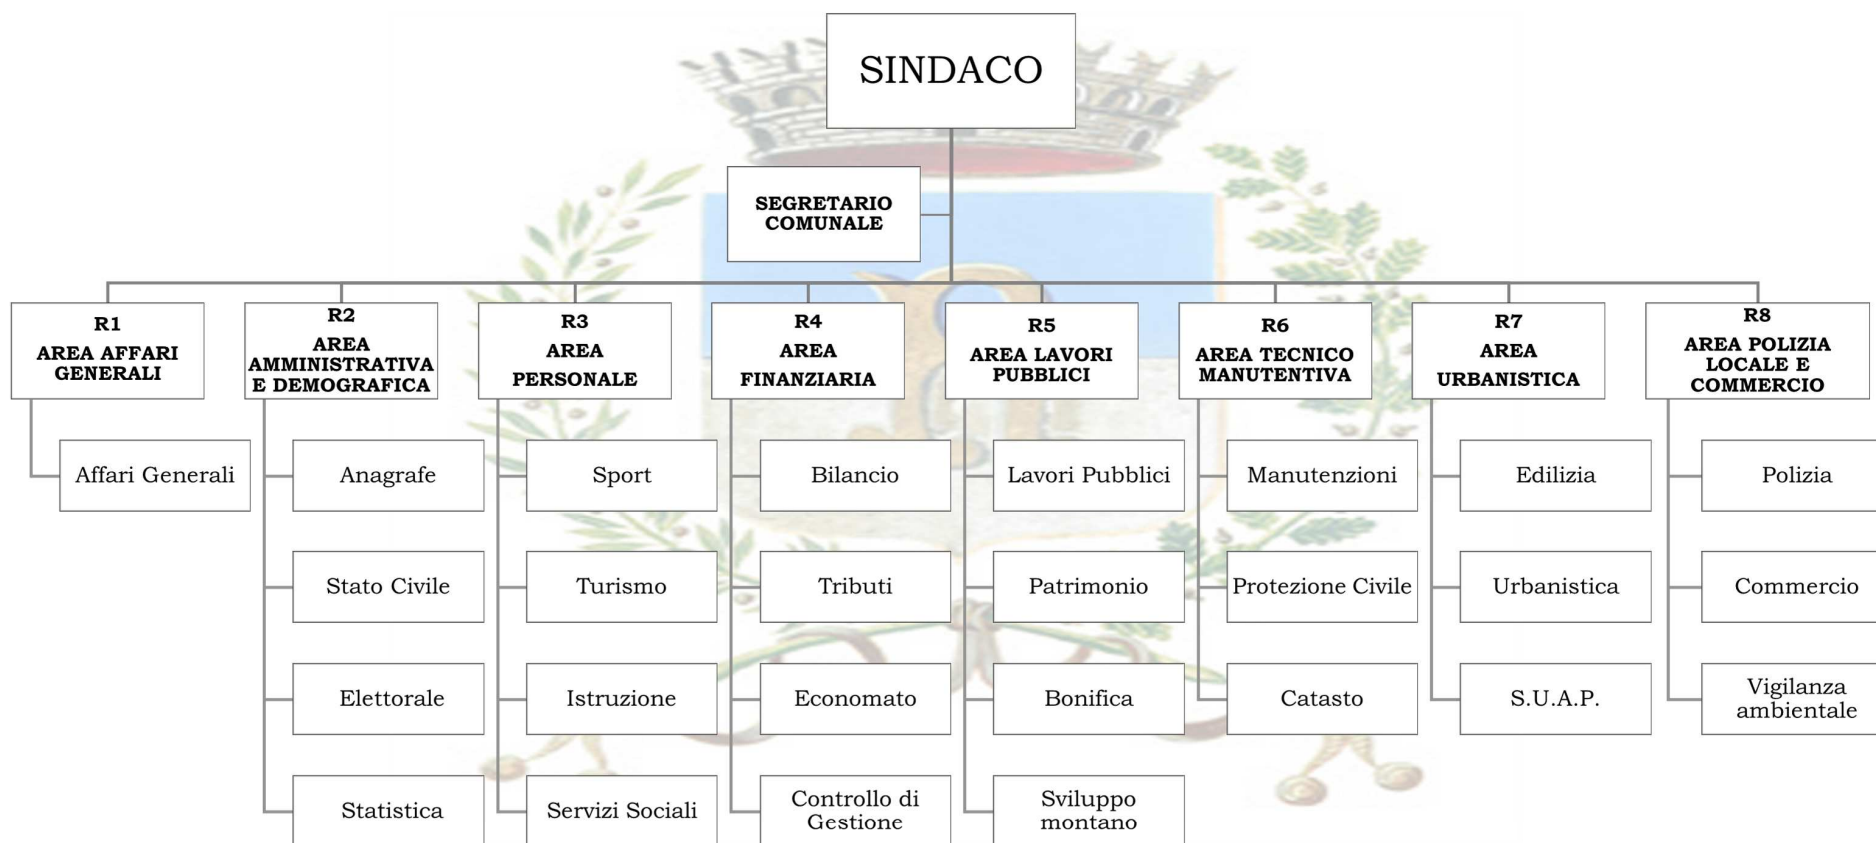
SINDACO

SEGRETARIO COMUNALE

R1
AREA AFFARI GENERALI

Affari Generali

R2
AREA AMMINISTRATIVA E DEMOGRAFICA

Anagrafe

Stato Civile

Elettorale

Statistica

R3
AREA PERSONALE

Sport

Turismo

Istruzione

Servizi Sociali

R4
AREA FINANZIARIA

Bilancio

Tributi

Economato

Controllo di Gestione

R5
AREA LAVORI PUBBLICI

Lavori Pubblici

Patrimonio

Bonifica

Sviluppo montano

R6
AREA TECNICO MANUTENTIVA

Manutenzioni

Protezione Civile

Catasto

R7
AREA URBANISTICA

Edilizia

Urbanistica

S.U.A.P.

R8
AREA POLIZIA LOCALE E COMMERCIO

Polizia

Commercio

Vigilanza ambientale